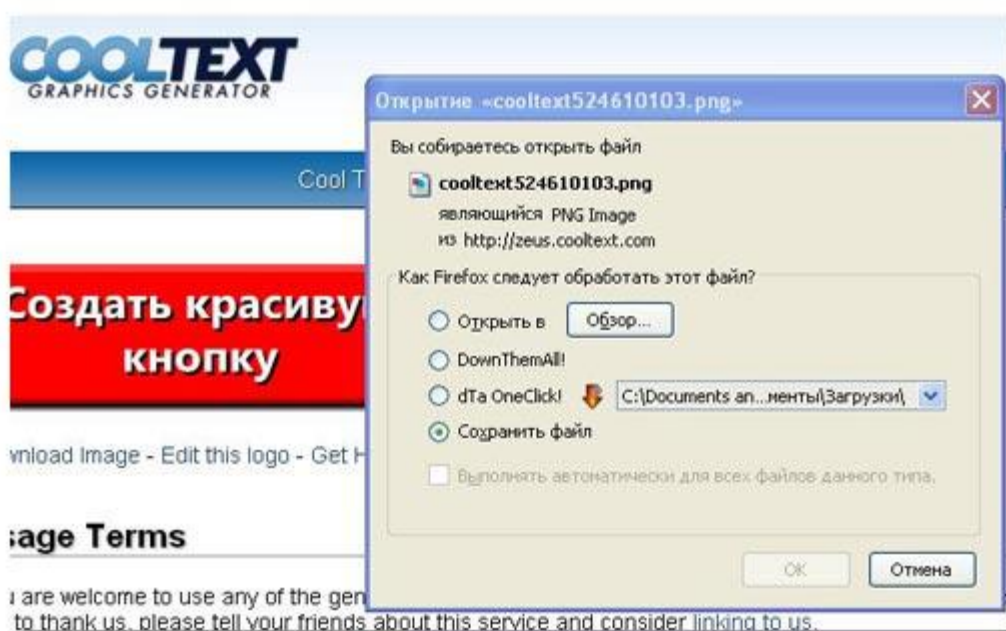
COOLTEXT
GRAPHICS GENERATOR

Cool T

Создать красиву
кнопку

vnload Image - Edit this logo - Get H

sage Terms

i are welcome to use any of the gen
to thank us, please tell your friends about this service and consider linking to us.

Открытие «cooltext524610103.png»

Вы собираетесь открыть файл

cooltext524610103.png
являющийся PNG Image
из http://zeus.cooltext.com

Как Firefox следует обработать этот файл?

Открыть в Обзор...
DownThemAll!
dTa OneClick! C:\Documents an...менты\Загрузки\
Сохранить файл

Выполнять автоматически для всех файлов данного типа.

OK Отмена